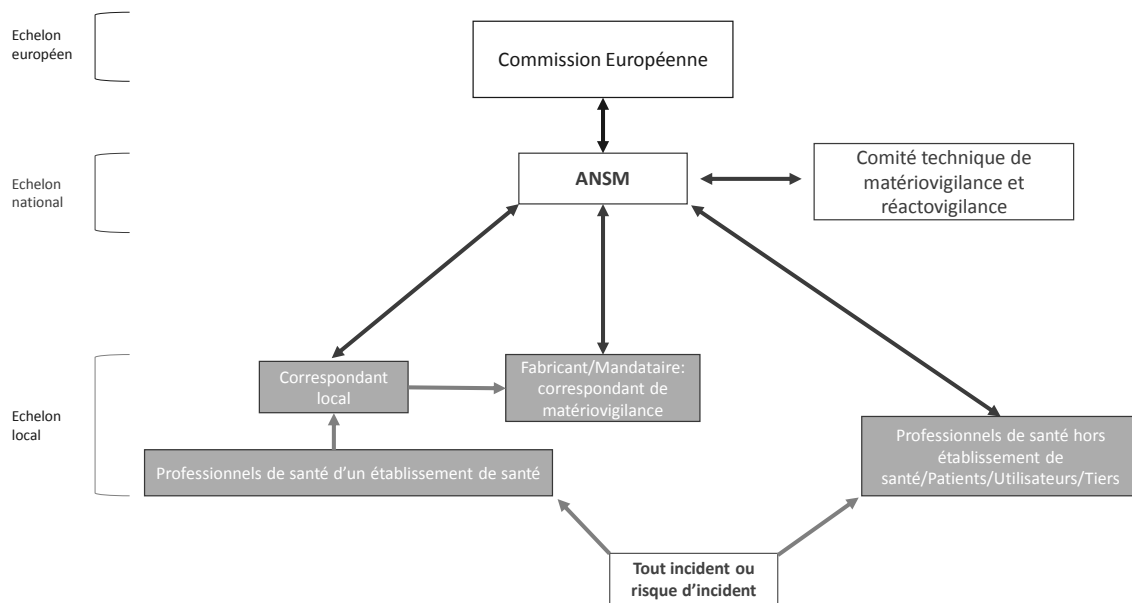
Echelon européen

Commission Européenne

Echelon national

ANSM

Comité technique de matériovigilance et réactovigilance

Echelon local

Correspondant local

Fabricant/Mandataire: correspondant de matériovigilance

Professionnels de santé d'un établissement de santé

Professionnels de santé hors établissement de santé/Patients/Utilisateurs/Tiers

Tout incident ou risque d'incident